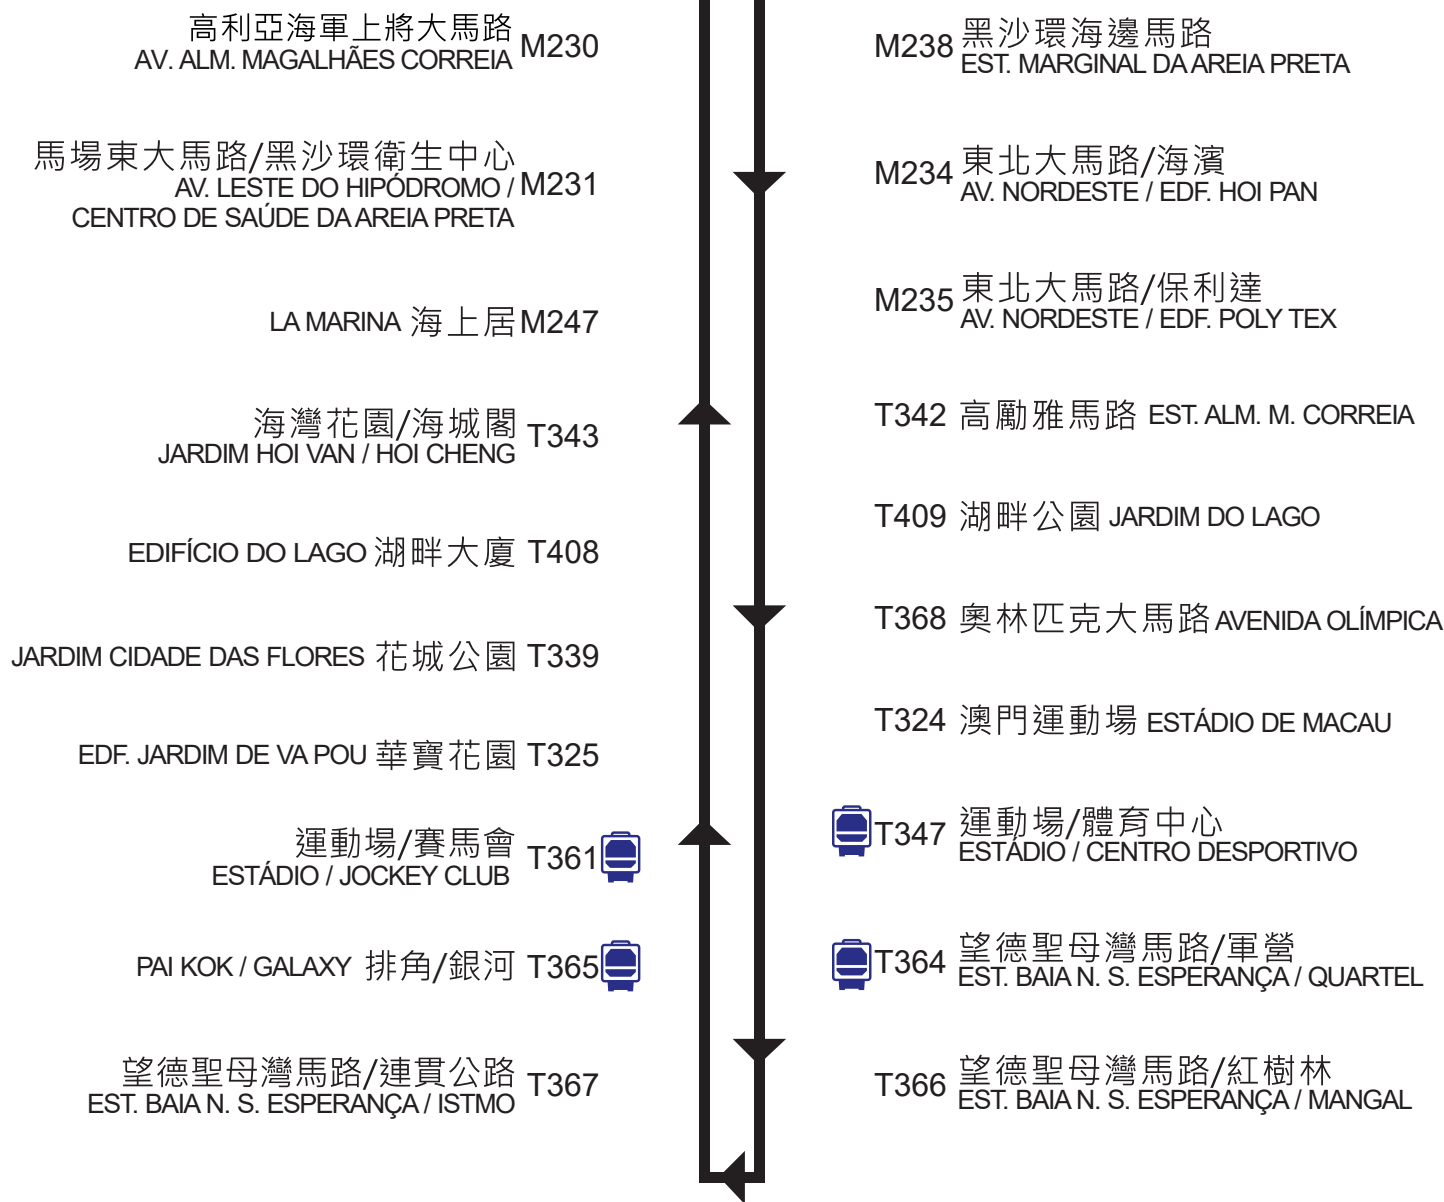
高利亞海軍上將大馬路
AV. ALM. MAGALHÃES CORREIA M230

馬場東大馬路/黑沙環衛生中心
AV. LESTE DO HIPÓDROMO / CENTRO DE SAÚDE DA AREIA PRETA M231

LA MARINA 海上居 M247

海灣花園/海城閣
JARDIM HOI VAN / HOI CHENG T343

EDIFÍCIO DO LAGO 湖畔大廈 T408

JARDIM CIDADE DAS FLORES 花城公園 T339

EDF. JARDIM DE VA POU 華寶花園 T325

運動場/賽馬會
ESTÁDIO / JOCKEY CLUB T361

PAI KOK / GALAXY 排角/銀河 T365

望德聖母灣馬路/連貫公路
EST. BAIA N. S. ESPERANÇA / ISTMO T367

M238 黑沙環海邊馬路
EST. MARGINAL DA AREIA PRETA

M234 東北大馬路/海濱
AV. NORDESTE / EDF. HOI PAN

M235 東北大馬路/保利達
AV. NORDESTE / EDF. POLY TEX

T342 高勵雅馬路 EST. ALM. M. CORREIA

T409 湖畔公園 JARDIM DO LAGO

T368 奧林匹克大馬路 AVENIDA OLÍMPICA

T324 澳門運動場 ESTÁDIO DE MACAU

T347 運動場/體育中心
ESTÁDIO / CENTRO DESPORTIVO

T364 望德聖母灣馬路/軍營
EST. BAIA N. S. ESPERANÇA / QUARTEL

T366 望德聖母灣馬路/紅樹林
EST. BAIA N. S. ESPERANÇA / MANGAL